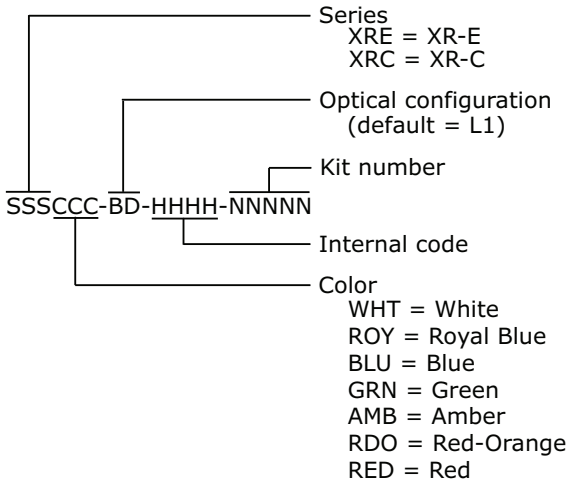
Series
XRE = XR-E
XRC = XR-C

Optical configuration
(default = L1)

Kit number

SSSCCC-BD-HHHH-NNNNN

Internal code

Color
WHT = White
ROY = Royal Blue
BLU = Blue
GRN = Green
AMB = Amber
RDO = Red-Orange
RED = Red